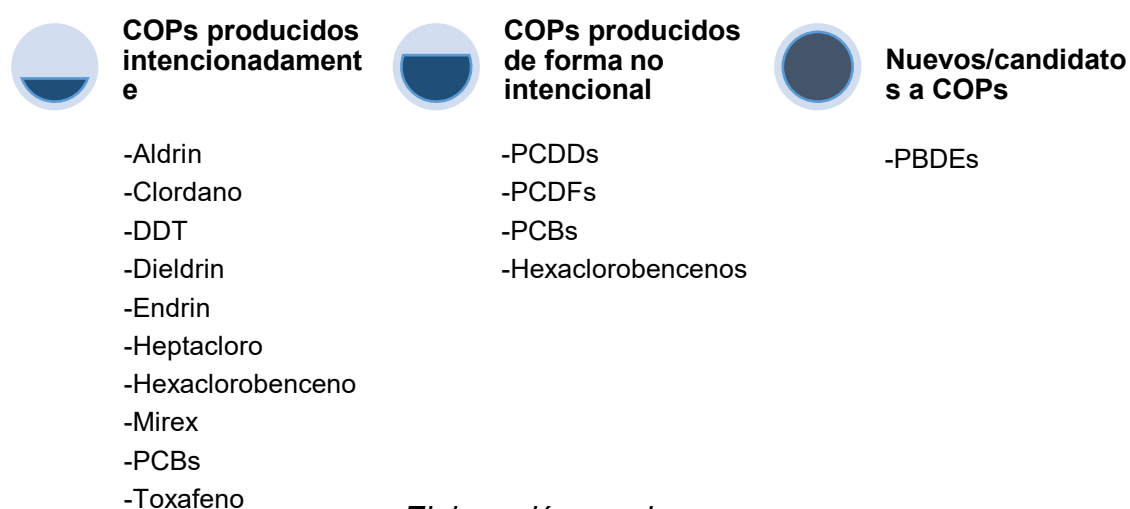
COPs producidos intencionadamente

-Aldrin
-Clordano
-DDT
-Dieldrin
-Endrin
-Heptacloro
-Hexaclorobenceno
-Mirex
-PCBs
-Toxafeno

COPs producidos de forma no intencional

-PCDDs
-PCDFs
-PCBs
-Hexaclorobencenos

Nuevos/candidatos a COPs

-PBDEs

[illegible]